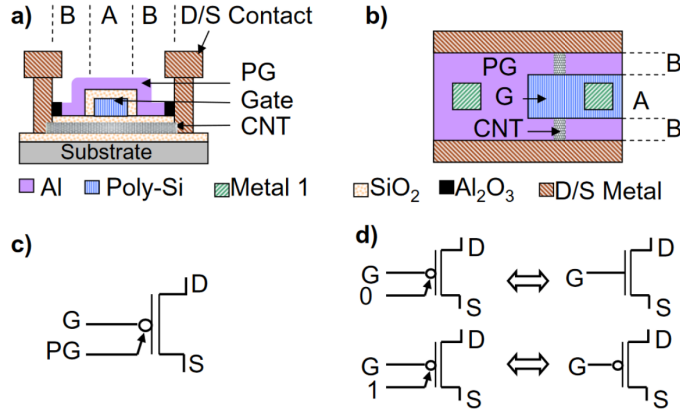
a) B A B D/S Contact

PG

Gate

CNT

Substrate

b)

PG

G

CNT

B

A

B

Al Poly-Si Metal 1 $SiO_2$ $Al_2O_3$ D/S Metal

c)

G

PG

D

S

d)

G

0

D

S

$\Leftrightarrow$

G

D

S

G

1

D

S

$\Leftrightarrow$

G

D

S